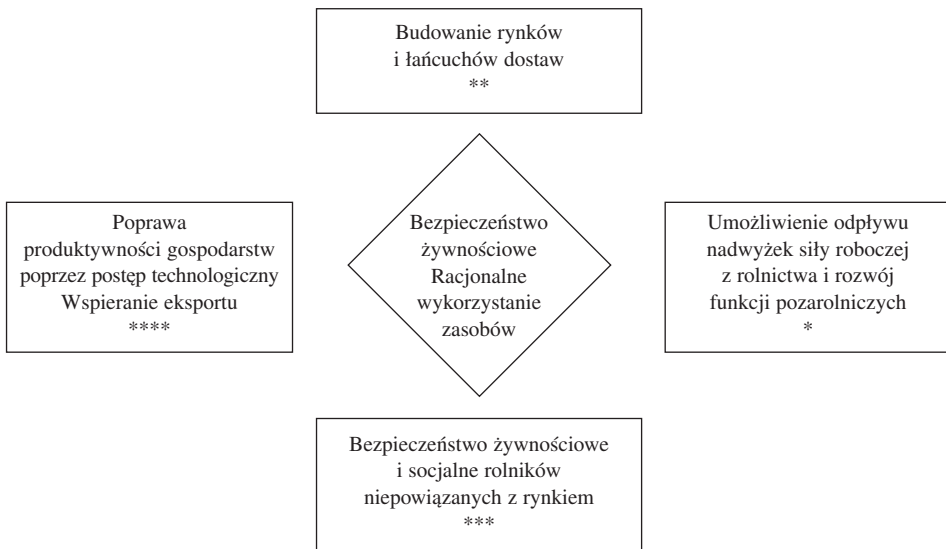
Budowanie rynków
i łańcuchów dostaw
**

Poprawa
produktywności gospodarstw
poprzez postęp technologiczny
Wspieranie eksportu
****

Bezpieczeństwo
żywnościowe
Racjonalne
wykorzystanie
zasobów

Umożliwienie odpływu
nadwyżek siły roboczej
z rolnictwa i rozwój
funkcji pozarolniczych
*

Bezpieczeństwo żywnościowe
i socjalne rolników
niepowiązanych z rynkiem
***